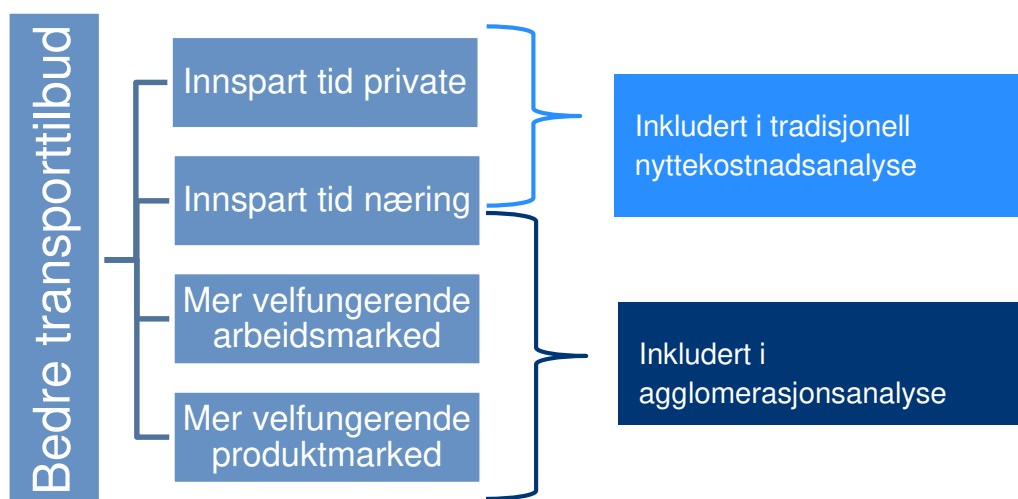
Bedre transporttilbud

Innspart tid private

Innspart tid næring

Mer velfungerende arbeidsmarked

Mer velfungerende produktmarked

Inkludert i tradisjonell nyttekostnadsanalyse

Inkludert i agglomerasjonsanalyse